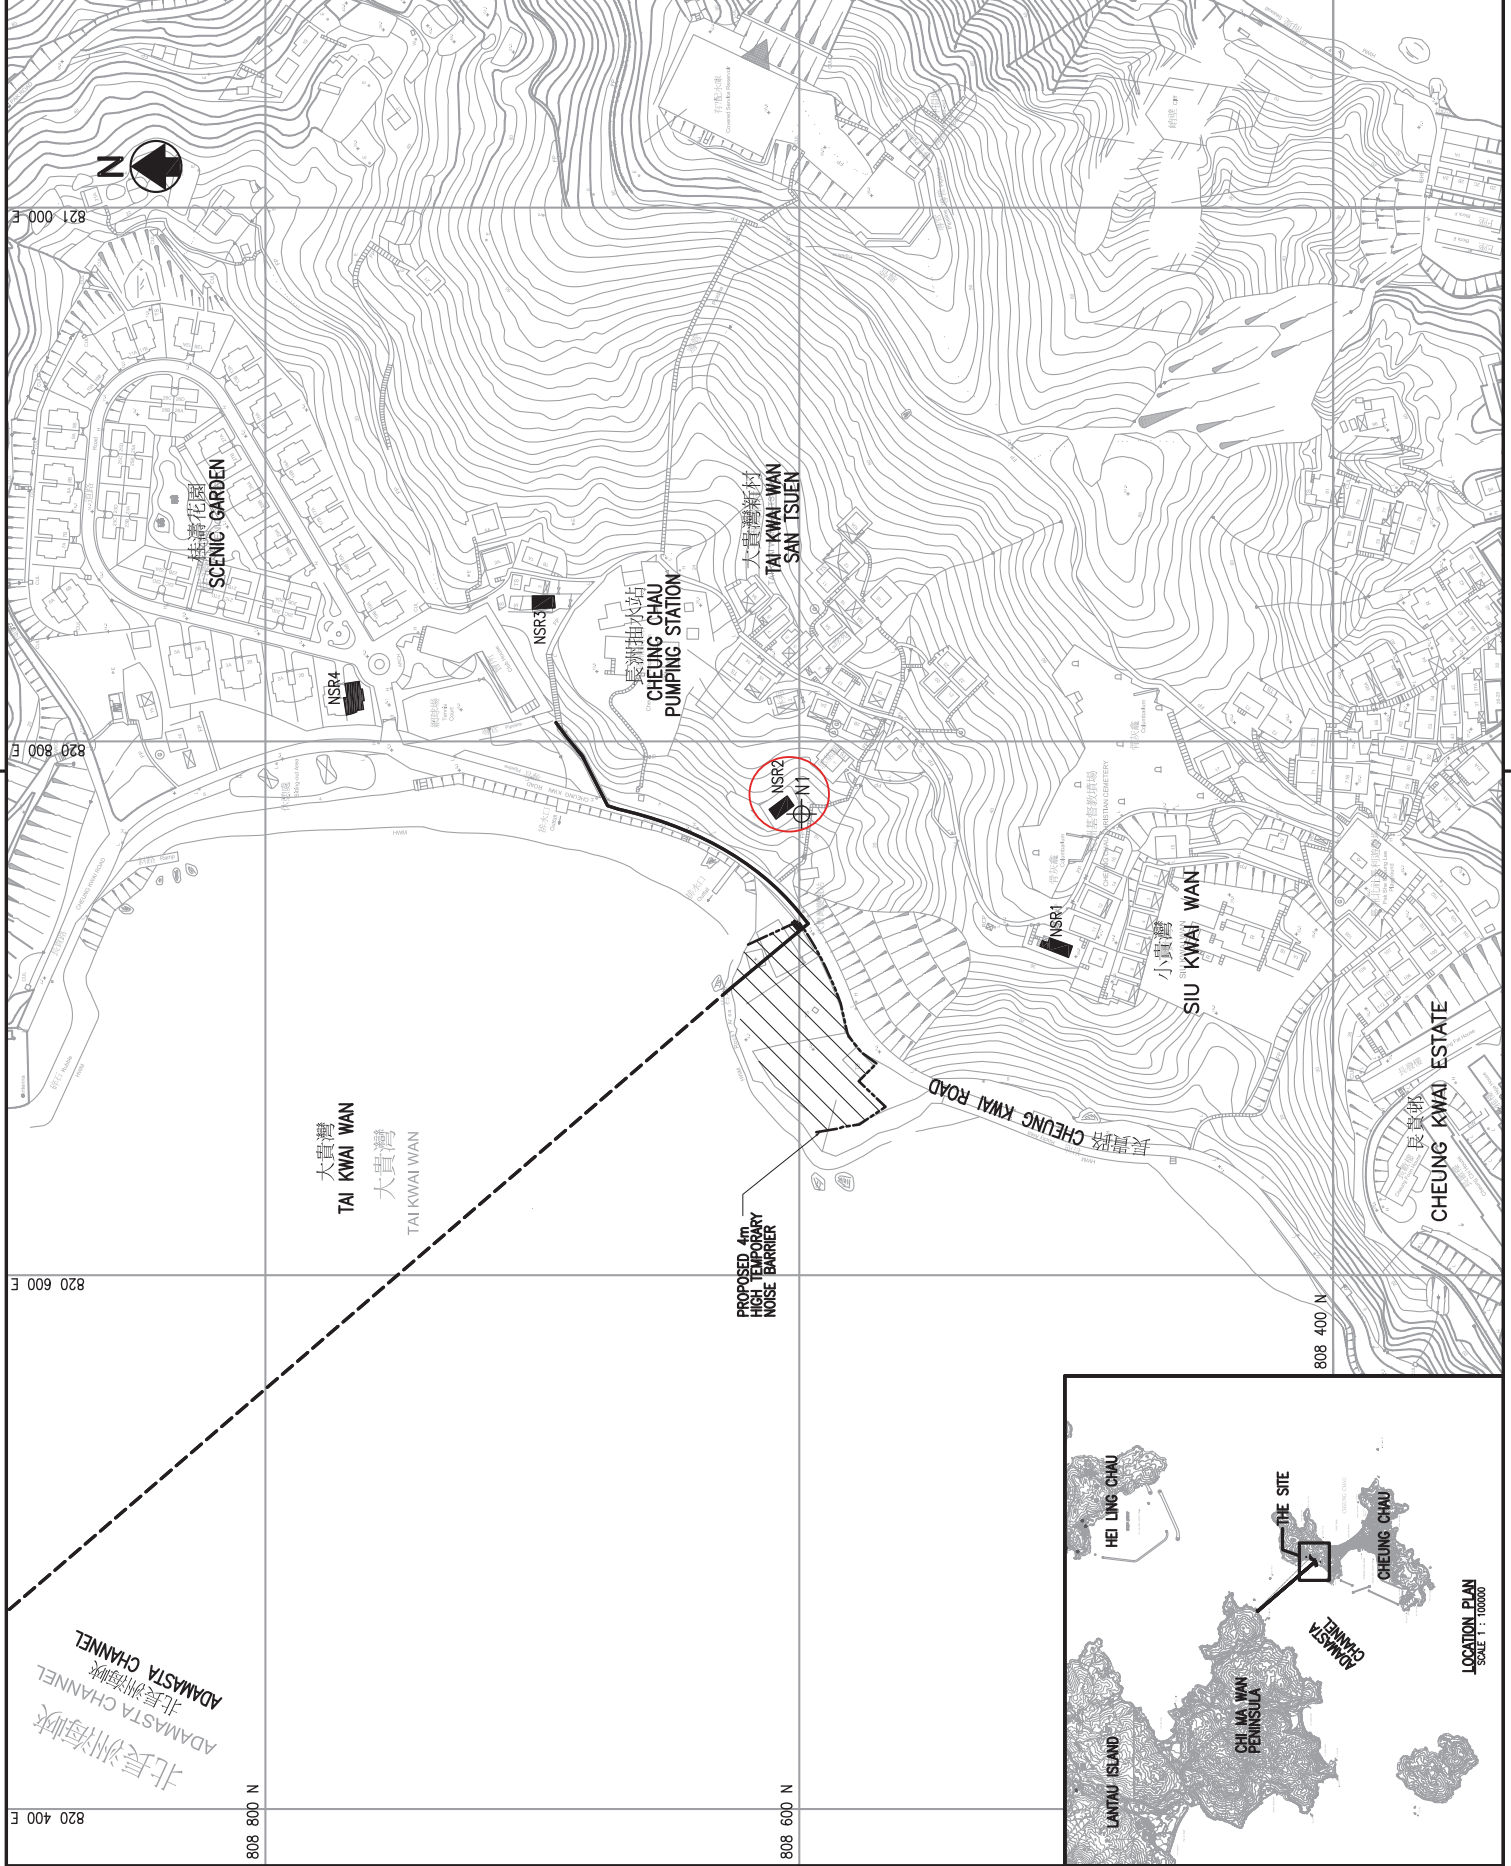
N

821 000 E

820 800 E

820 600 E

820 400 E

808 800 N

808 600 N

808 400 N

桂濤花園
SCENIC GARDEN

NSR4

NSR3

長洲抽水站
CHEUNG CHAU
PUMPING STATION

大貴灣新村
TAI KWAI WAN
SAN TSUEN

NSR2

N1

NSR1

小貴灣
SIU KWAI WAN

長貴邨
CHEUNG KWAI ESTATE

長貴路 CHEUNG KWAI ROAD

大貴灣
TAI KWAI WAN

大貴灣
TAI KWAI WAN

PROPOSED 4m
HIGH TEMPORARY
NOISE BARRIER

北長洲海峽
ADAMASTA CHANNEL

北長洲海峽
ADAMASTA CHANNEL

HEI LING CHAU

THE SITE

CHEUNG CHAU

ADAMASTA
CHANNEL

CHI MA WAN
PENINSULA

LANTAU ISLAND

LOCATION PLAN
SCALE 1 : 100000